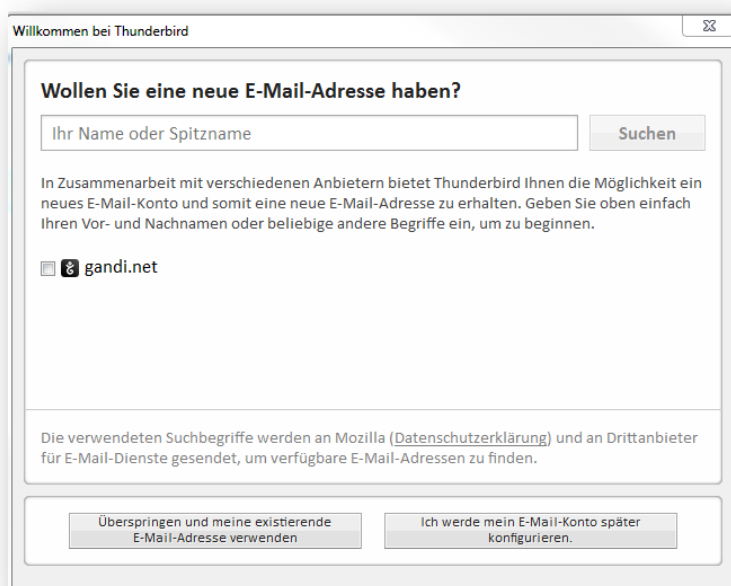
Willkommen bei Thunderbird

Wollen Sie eine neue E-Mail-Adresse haben?

Ihr Name oder Spitzname

Suchen

In Zusammenarbeit mit verschiedenen Anbietern bietet Thunderbird Ihnen die Möglichkeit ein neues E-Mail-Konto und somit eine neue E-Mail-Adresse zu erhalten. Geben Sie oben einfach Ihren Vor- und Nachnamen oder beliebige andere Begriffe ein, um zu beginnen.

gandi.net

Die verwendeten Suchbegriffe werden an Mozilla (Datenschutzerklärung) und an Drittanbieter für E-Mail-Dienste gesendet, um verfügbare E-Mail-Adressen zu finden.

Überspringen und meine existierende E-Mail-Adresse verwenden

Ich werde mein E-Mail-Konto später konfigurieren.